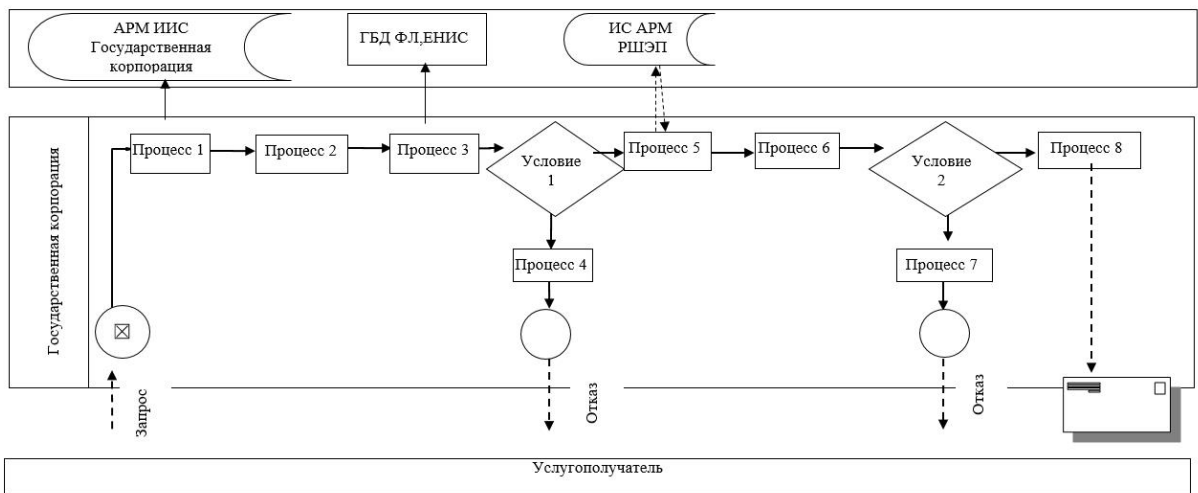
АРМ ИИС Государственная корпорация

ГБД ФЛ,ЕНИС

ИС АРМ РШЭП

Государственная корпорация

Процесс 1

Процесс 2

Процесс 3

Условие 1

Процесс 5

Процесс 6

Условие 2

Процесс 8

Процесс 4

Процесс 7

Запрос

Отказ

Отказ

Услугополучатель